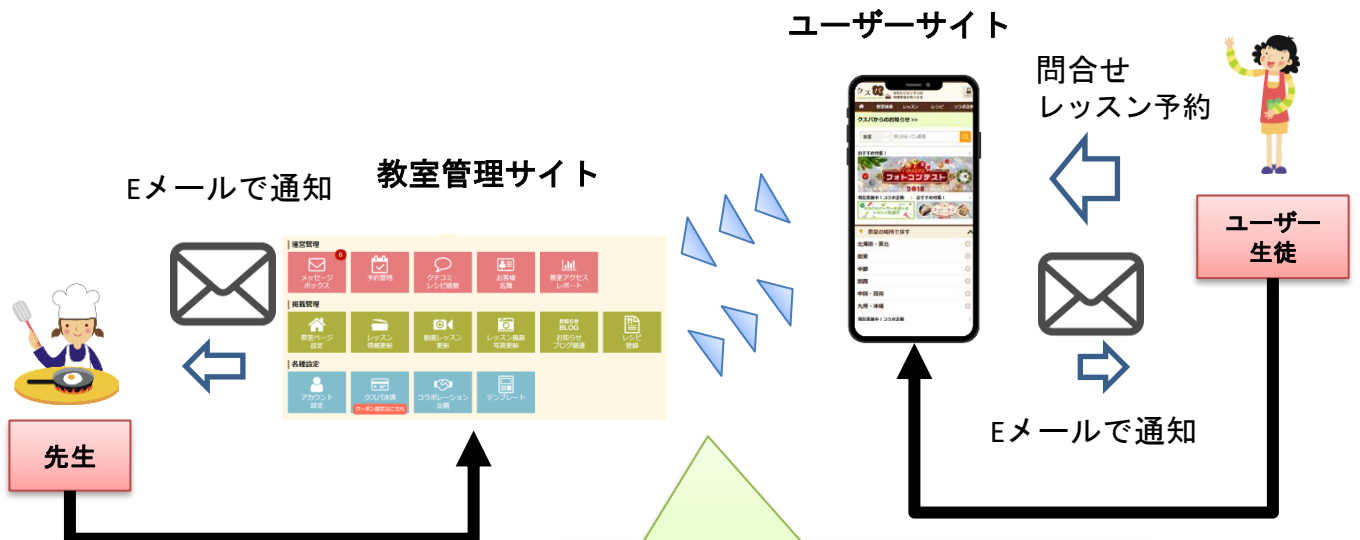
ユーザーサイト

問合せ
レッスン予約

Eメールで通知

教室管理サイト

運営管理
6
メッセージボックス
予約管理
クチコミ・レシピ厳選
お客様名簿
教室アクセスレポート

掲載管理
教室ページ設定
レッスン情報更新
動画レッスン更新
レッスン風景写真更新
お知らせBLOG
お知らせブログ更新
レシピ登録

各種設定
アカウント設定
クスパ決済
クーポン設定はこちら
コラボレーション企画
テンプレート

クスパからのお知らせ >>
フォトコンテスト
2018
教室の場所で探す
北海道・東北
関東
中部
関西
中国・四国
九州・沖縄

ユーザー
生徒

先生

Eメールで通知